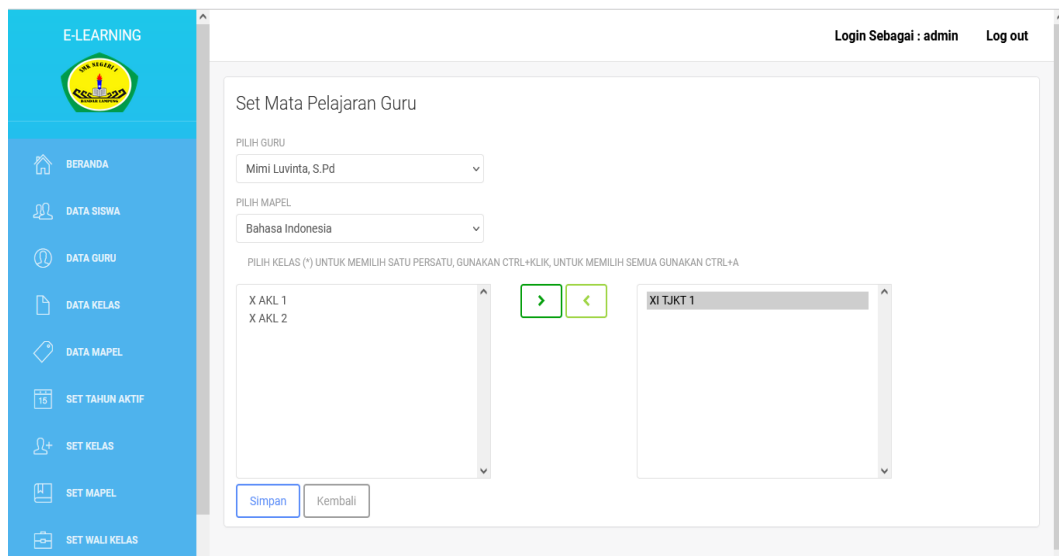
E-LEARNING

SMK NEGERI 1
BANDAR LAMPUNG

BERANDA
DATA SISWA
DATA GURU
DATA KELAS
DATA MAPEL
15 SET TAHUN AKTIF
SET KELAS
SET MAPEL
SET WALI KELAS

Login Sebagai : admin Log out

Set Mata Pelajaran Guru

PILIH GURU
Mimi Luvinta, S.Pd

PILIH MAPEL
Bahasa Indonesia

PILIH KELAS (*) UNTUK MEMILIH SATU PERSATU, GUNAKAN CTRL+KLIK, UNTUK MEMILIH SEMUA GUNAKAN CTRL+A

X AKL 1
X AKL 2

›
‹

XI TJKT 1

Simpan
Kembali